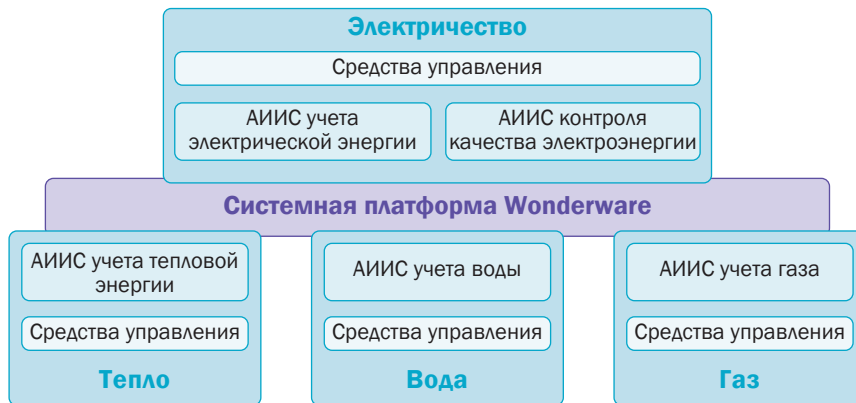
Электричество

Средства управления

АИИС учета электрической энергии

АИИС контроля качества электроэнергии

Системная платформа Wonderware

АИИС учета тепловой энергии

Средства управления

Тепло

АИИС учета воды

Средства управления

Вода

АИИС учета газа

Средства управления

Газ